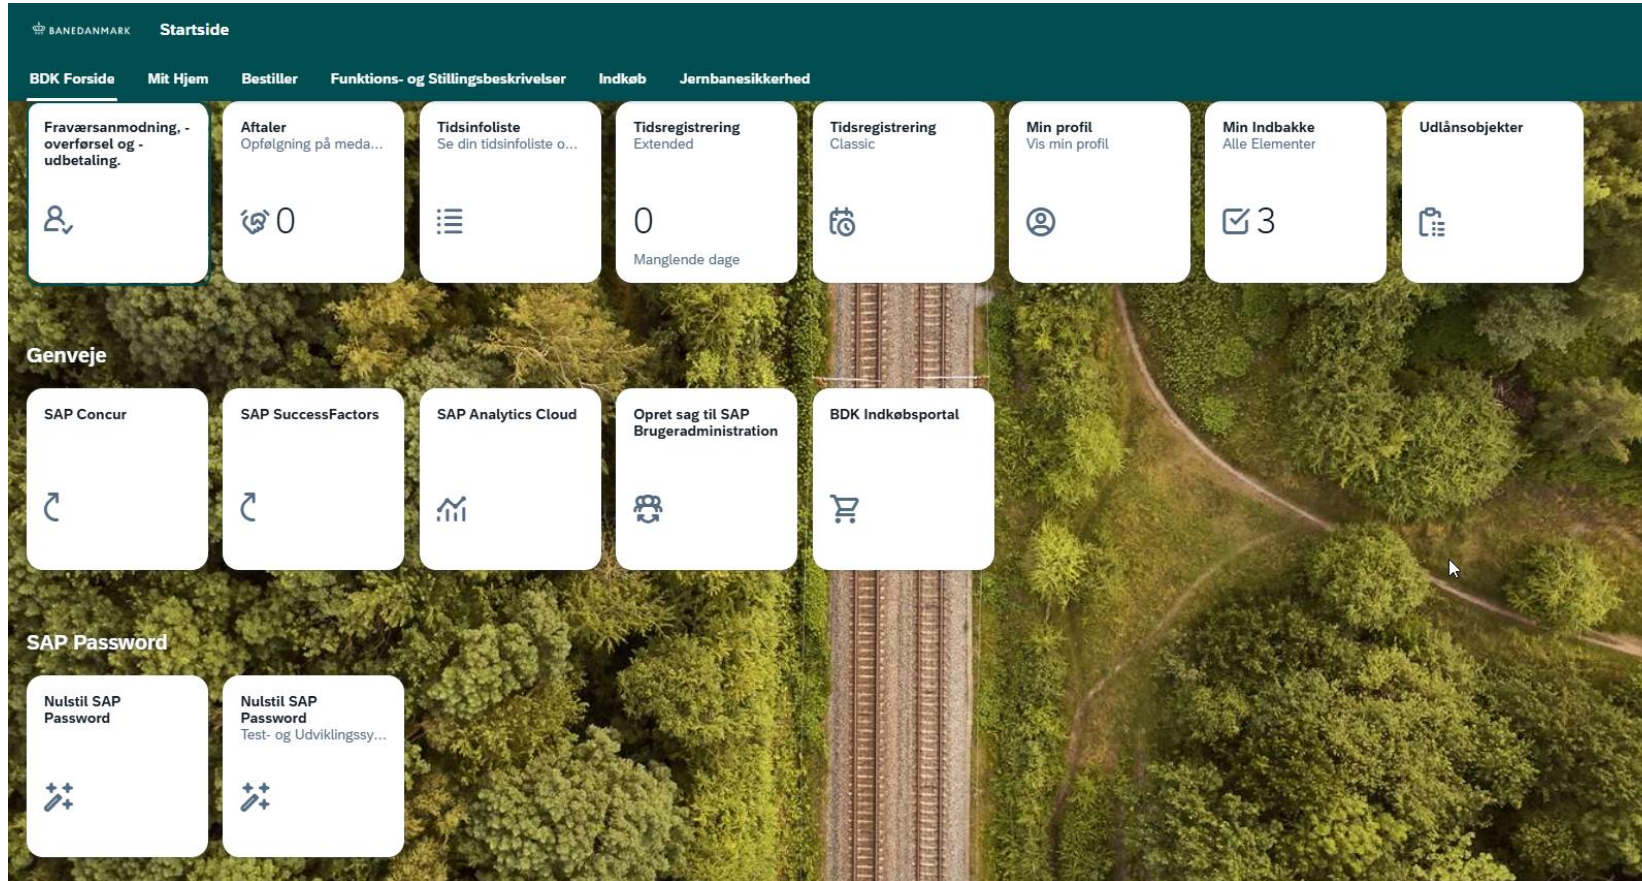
BANEDANMARK Startside

BDK Forside Mit Hjem Bestiller Funktions- og Stillingsbeskrivelser Indkøb Jernbanesikkerhed

Fraværsanmodning, -overførsel og -udbetaling.

Aftaler
Opfølgning på meda...
0

Tidsinfoliste
Se din tidsinfoliste o...

Tidsregistrering
Extended
0
Manglende dage

Tidsregistrering
Classic

Min profil
Vis min profil

Min Indbakke
Alle Elementer
3

Udlånsobjekter

Genveje

SAP Concur

SAP SuccessFactors

SAP Analytics Cloud

Opret sag til SAP Brugeradministration

BDK Indkøbsportal

SAP Password

Nulstil SAP Password

Nulstil SAP Password
Test- og Udviklingssy...